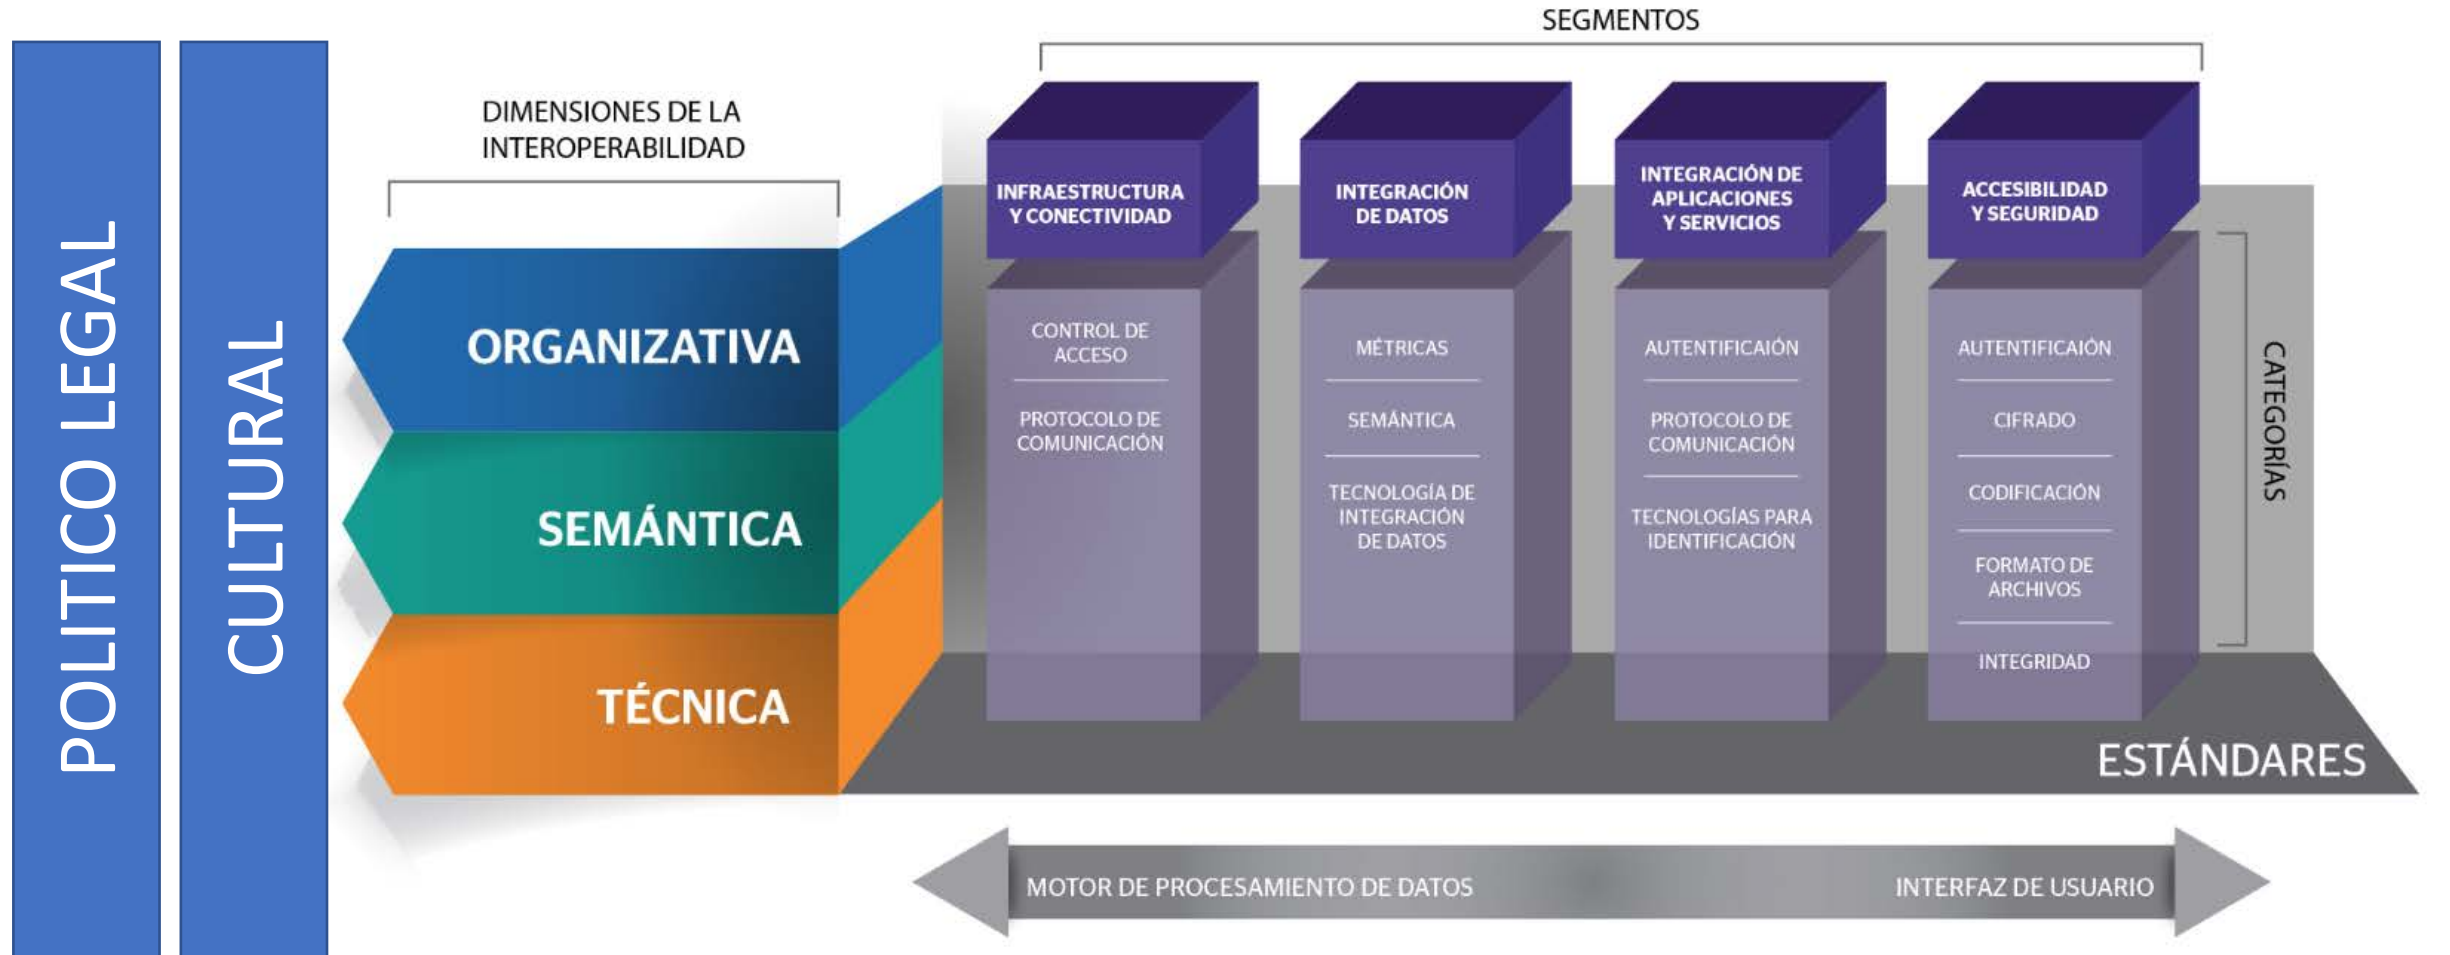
POLITICO LEGAL

CULTURAL

DIMENSIONES DE LA INTEROPERABILIDAD

ORGANIZATIVA

SEMÁNTICA

TÉCNICA

SEGMENTOS

INFRAESTRUCTURA Y CONECTIVIDAD

CONTROL DE ACCESO

PROTOCOLO DE COMUNICACIÓN

INTEGRACIÓN DE DATOS

MÉTRICAS

SEMÁNTICA

TECNOLOGÍA DE INTEGRACIÓN DE DATOS

INTEGRACIÓN DE APLICACIONES Y SERVICIOS

AUTENTIFICAIÓN

PROTOCOLO DE COMUNICACIÓN

TECNOLOGÍAS PARA IDENTIFICACIÓN

ACCESIBILIDAD Y SEGURIDAD

AUTENTIFICAIÓN

CIFRADO

CODIFICACIÓN

FORMATO DE ARCHIVOS

INTEGRIDAD

CATEGORÍAS

ESTÁNDARES

MOTOR DE PROCESAMIENTO DE DATOS

INTERFAZ DE USUARIO